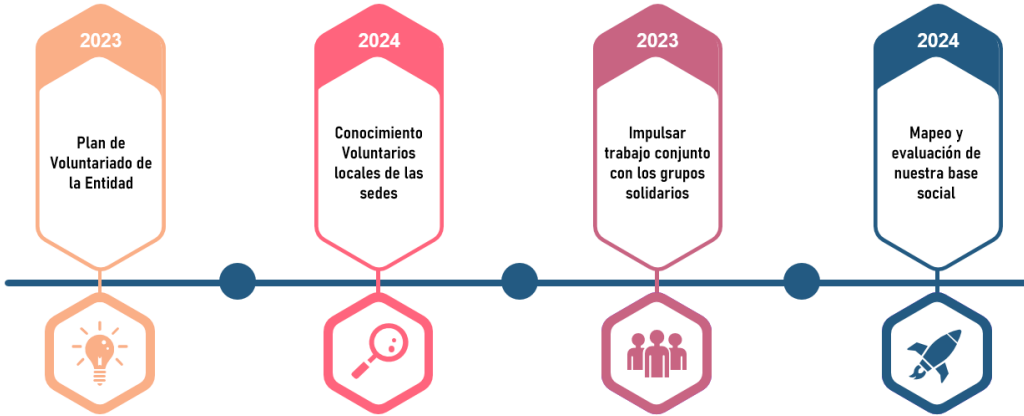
2023

Plan de Voluntariado de la Entidad

2024

Conocimiento Voluntarios locales de las sedes

2023

Impulsar trabajo conjunto con los grupos solidarios

2024

Mapeo y evaluación de nuestra base social